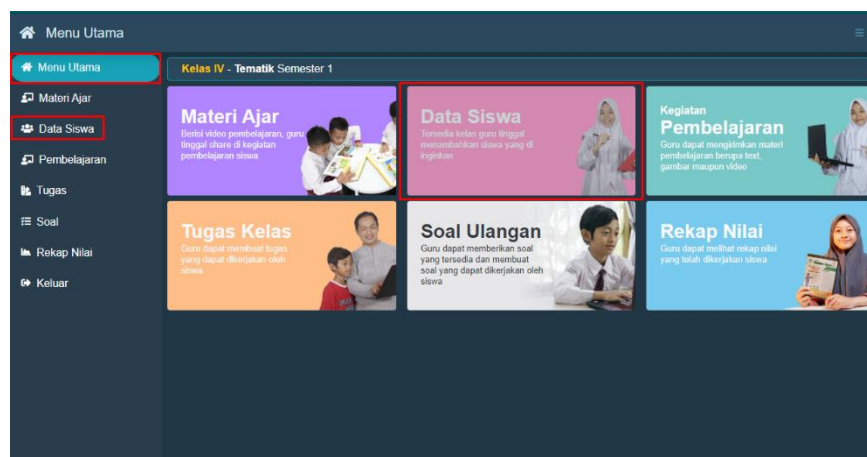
Menu Utama

Menu Utama
Materi Ajar
Data Siswa
Pembelajaran
Tugas
Soal
Rekap Nilai
Keluar

Kelas IV - Tematik Semester 1

Materi Ajar
Berisi video pembelajaran, guru tinggal share di kegiatan pembelajaran siswa

Data Siswa
Tersedia kelas guru tinggal menambahkan siswa yang di inginkan

Kegiatan
Pembelajaran
Guru dapat mengirimkan materi pembelajaran berupa text, gambar maupun video

Tugas Kelas
Guru dapat membuat tugas yang dapat dikerjakan oleh siswa

Soal Ulangan
Guru dapat memberikan soal yang tersedia dan membuat soal yang dapat dikerjakan oleh siswa

Rekap Nilai
Guru dapat melihat rekap nilai yang telah dikerjakan siswa